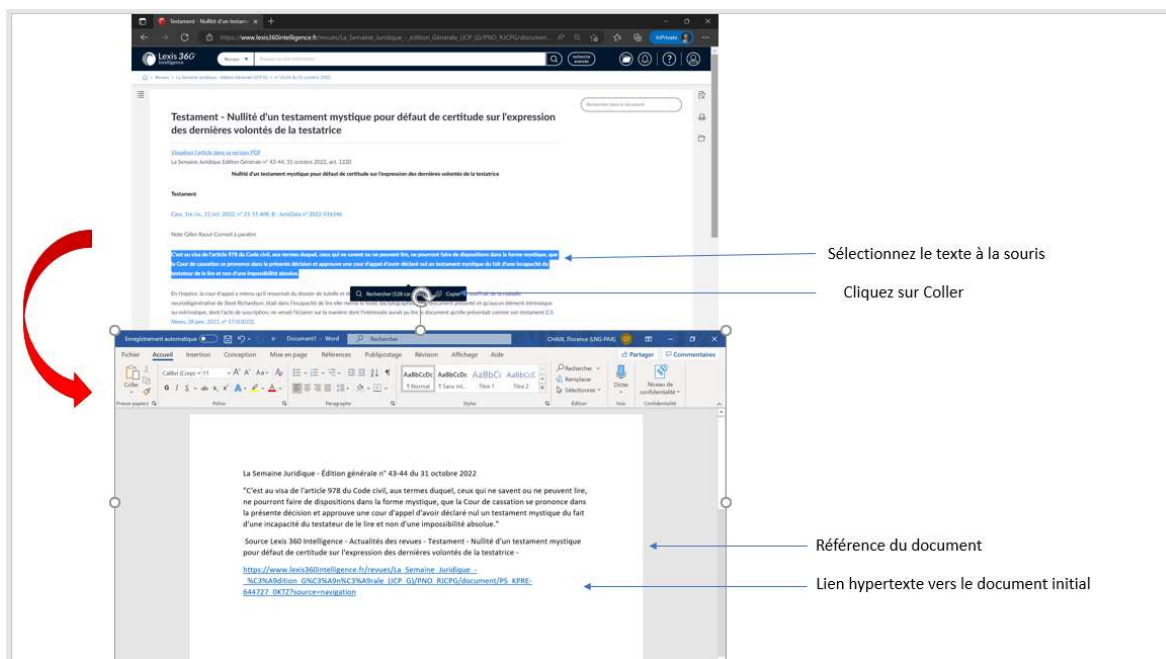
Testament - Nullité d'un testam ×

https://www.lexis360intelligence.fr/revues/La_Semaine_Juridique_-_Édition_Générale_JCP_G/PNO_RJCPG/documen...

InPrivate

Lexis 360 Intelligence

Testament - Nullité d'un testament mystique pour défaut de certitude sur l'expression des dernières volontés de la testatrice

Visualiser l'article dans sa version PDF

La Semaine Juridique Édition Générale n° 43-44, 31 octobre 2022, act. 1220

Nullité d'un testament mystique pour défaut de certitude sur l'expression des dernières volontés de la testatrice

Testament

Cass. 1re civ., 12 oct. 2022, n° 21-11.408, B : JurisData n° 2022-016546

Note Gilles Raoul-Cormeil à paraître

C'est au visa de l'article 978 du Code civil, aux termes duquel, ceux qui ne savent ou ne peuvent lire, ne pourront faire de dispositions dans la forme mystique, que la Cour de cassation se prononce dans la présente décision et approuve une cour d'appel d'avoir déclaré nul un testament mystique du fait d'une incapacité du testateur de le lire et non d'une impossibilité absolue.

En l'espèce, la cour d'appel a retenu qu'il ressortait du dossier de tutelle et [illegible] neurodégénérative de Steel Richardson, était dans l'incapacité de lire elle-même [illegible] sur extrinsèque, que l'acte de suscription, ne venait l'éclairer sur la manière dont l'intéressée aurait pu lire le document qu'elle présentait comme son testament (Cl. News, 28 janv. 2022, n° 17/03023).

Rechercher  Copier

Sélectionnez le texte à la souris

Cliquez sur Coller

Enregistrement automatique  Document1 - Word  Rechercher  CHAIX, Florence (LNG-PAR)

Fichier  Accueil  Insertion  Conception  Mise en page  Références  Publipostage  Révision  Affichage  Aide  Partager  Commentaires

Coller  Calibri (Corps  11  AaBbCcDc ¶ Normal  AaBbCcDc ¶ Sans int...  AaBbCc Titre 1  AaBbCcE Titre 2  Rechercher  Remplacer  Sélectionner  Dicter  Niveau de confidentialité

Presse-papiers  Police  Paragraphe  Styles  Édition  Voix  Confidentialité

La Semaine Juridique - Édition générale n° 43-44 du 31 octobre 2022

"C'est au visa de l'article 978 du Code civil, aux termes duquel, ceux qui ne savent ou ne peuvent lire, ne pourront faire de dispositions dans la forme mystique, que la Cour de cassation se prononce dans la présente décision et approuve une cour d'appel d'avoir déclaré nul un testament mystique du fait d'une incapacité du testateur de le lire et non d'une impossibilité absolue."

Source Lexis 360 Intelligence - Actualités des revues - Testament - Nullité d'un testament mystique pour défaut de certitude sur l'expression des dernières volontés de la testatrice -

https://www.lexis360intelligence.fr/revues/La_Semaine_Juridique_-_%C3%A9dition_G%C3%A9n%C3%A9rale_JCP_G)/PNO_RJCPG/document/PS_KPRE-644727_0KTZ?source=navigation

Référence du document

Lien hypertexte vers le document initial